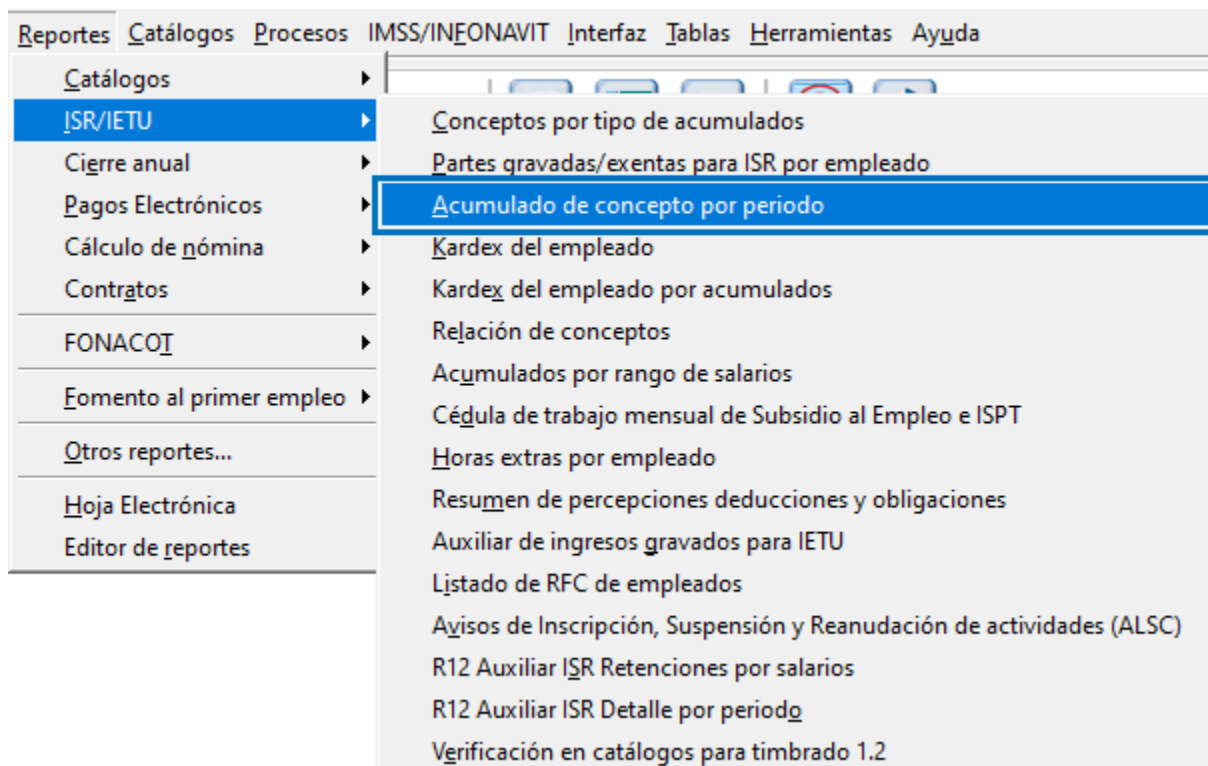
Reportes Catálogos Procesos IMSS/INFONAVIT Interfaz Tablas Herramientas Ayuda

Catálogos
ISR/IETU
Cierre anual
Pagos Electrónicos
Cálculo de nómina
Contratos
FONACOT
Fomento al primer empleo
Otros reportes...
Hoja Electrónica
Editor de reportes

Conceptos por tipo de acumulados
Partes gravadas/exentas para ISR por empleado
Acumulado de concepto por periodo
Kardex del empleado
Kardex del empleado por acumulados
Relación de conceptos
Acumulados por rango de salarios
Cédula de trabajo mensual de Subsidio al Empleo e ISPT
Horas extras por empleado
Resumen de percepciones deducciones y obligaciones
Auxiliar de ingresos gravados para IETU
Listado de RFC de empleados
Avisos de Inscripción, Suspensión y Reanudación de actividades (ALSC)
R12 Auxiliar ISR Retenciones por salarios
R12 Auxiliar ISR Detalle por periodo
Verificación en catálogos para timbrado 1.2